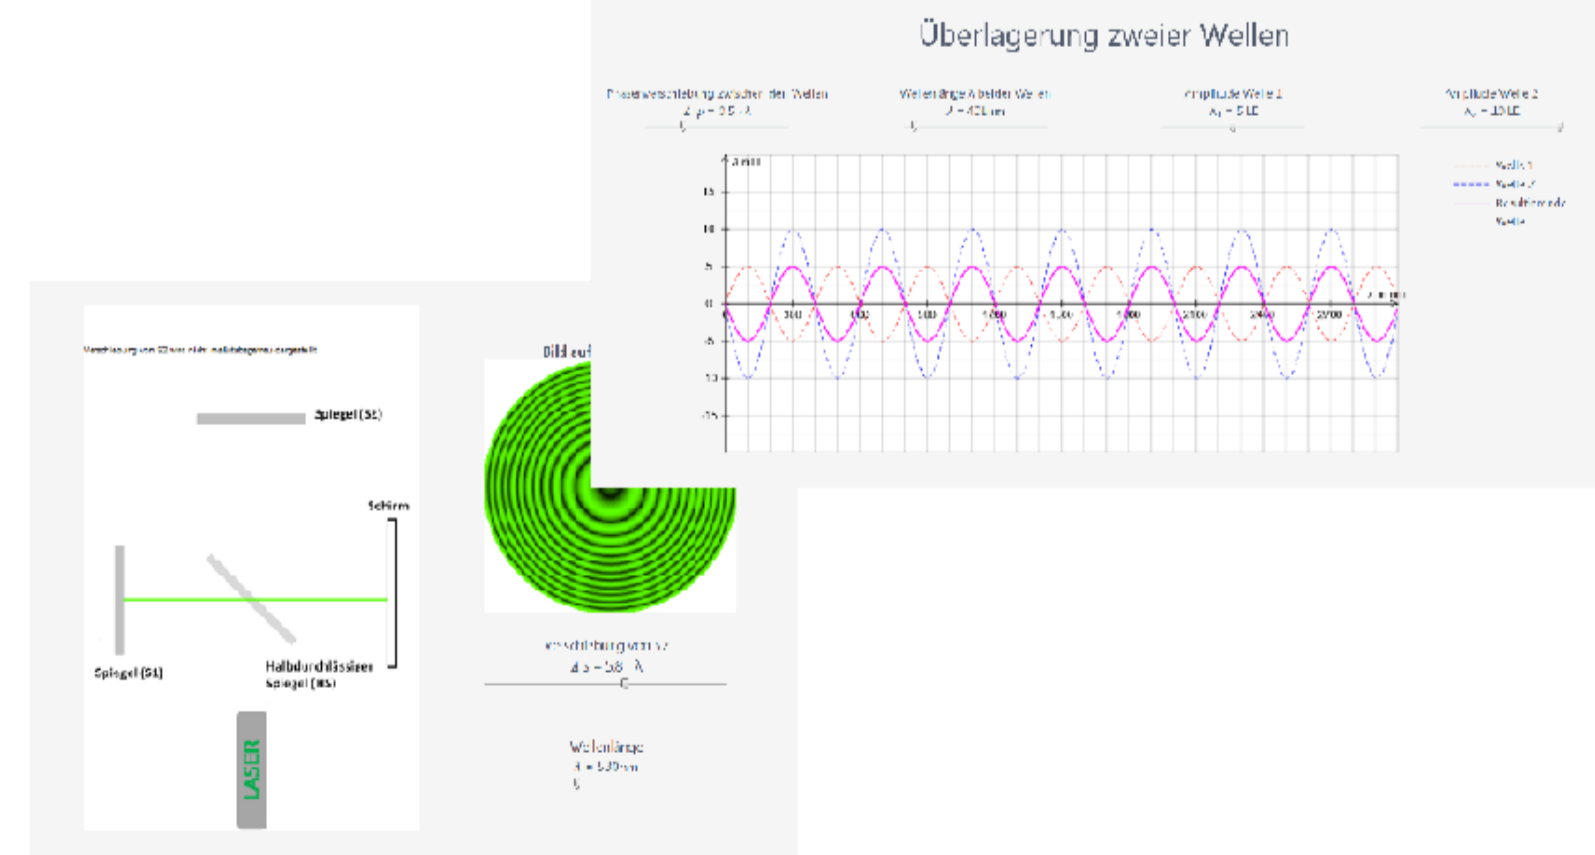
Überlagerung zweier Wellen

Phasenverschiebung zwischen den Wellen
$\Delta\varphi$ = 0,5 · λ

Wellenlänge λ beider Wellen
λ = 400 nm

Amplitude Welle 1
$A_1$ = 5 LE

Amplitude Welle 2
$A_2$ = 10 LE

Welle 1
Welle 2
Resultierende Welle

y in LE
15
10
5
0
-5
-10
-15
x in nm
300
600
900
1200
1500
1800
2100
2400
2700

Verschiebung von S2 wird nicht maßstabsgetreu dargestellt

Spiegel (S2)

Schirm

Spiegel (S1)

Halbdurchlässiger Spiegel (HS)

LASER

Bild auf

Verschiebung von S2
Δs = 5,8 · λ

Wellenlänge
λ = 530 nm